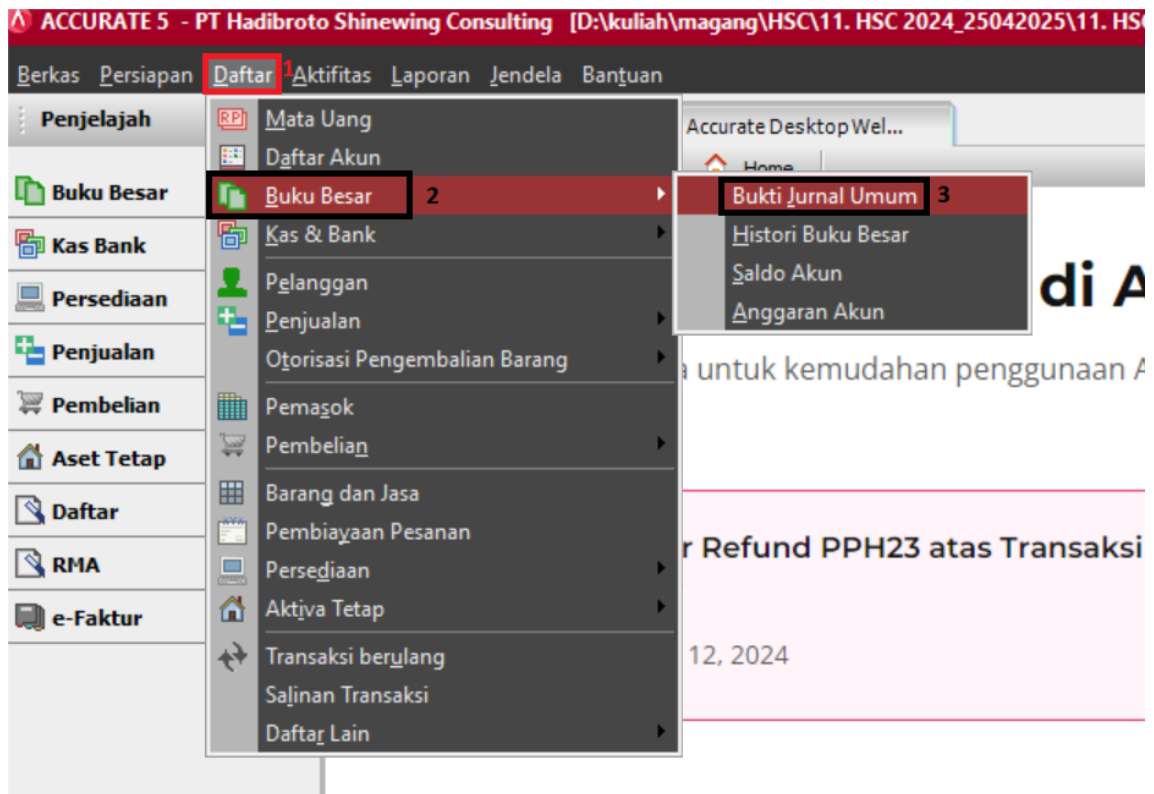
ACCURATE 5 - PT Hadibroto Shinewing Consulting [D:\kuliah\magang\HSC\11. HSC 2024_25042025\11. HSC

Berkas Persiapan Daftar 1 Aktifitas Laporan Jendela Bantuan

Penjelajah

Buku Besar
Kas Bank
Persediaan
Penjualan
Pembelian
Aset Tetap
Daftar
RMA
e-Faktur

Mata Uang
Daftar Akun
Buku Besar 2
Kas & Bank
Pelanggan
Penjualan
Otorisasi Pengembalian Barang
Pemasok
Pembelian
Barang dan Jasa
Pembiayaan Pesanan
Persediaan
Aktiva Tetap
Transaksi berulang
Salinan Transaksi
Daftar Lain

Bukti Jurnal Umum 3
Histori Buku Besar
Saldo Akun
Anggaran Akun

Accurate Desktop Wel...
Home

di A
a untuk kemudahan penggunaan A

r Refund PPH23 atas Transaksi

12, 2024